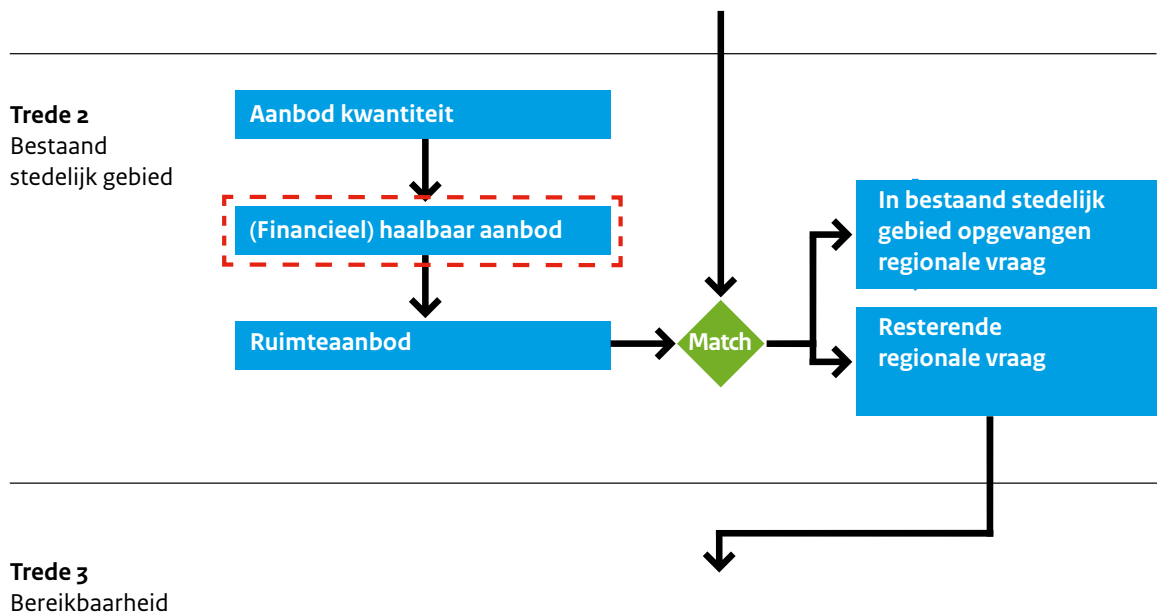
**Trede 2**
Bestaand stedelijk gebied

Aanbod kwantiteit

(Financieel) haalbaar aanbod

Ruimteaanbod

Match

In bestaand stedelijk gebied opgevangen regionale vraag

Resterende regionale vraag

**Trede 3**
Bereikbaarheid